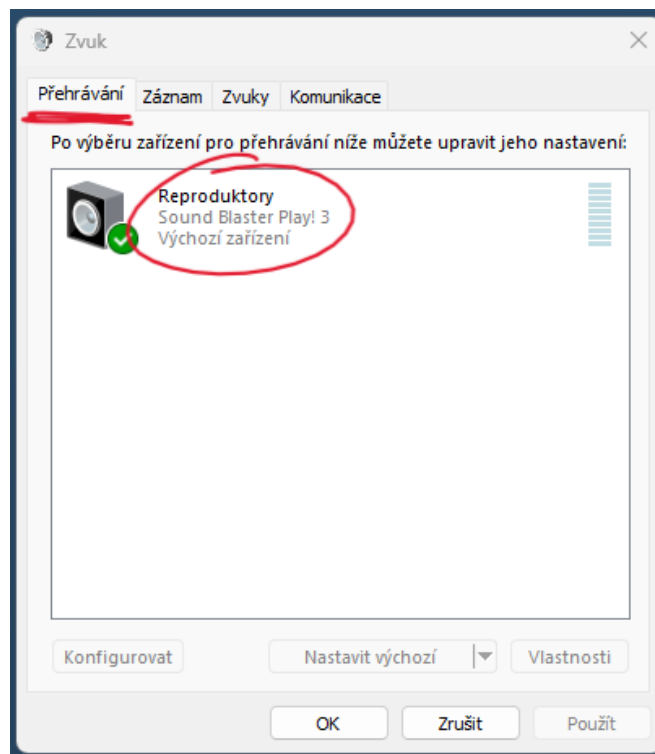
Zvuk

Přehrávání Záznam Zvuky Komunikace

Po výběru zařízení pro přehrávání níže můžete upravit jeho nastavení:

Reproduktory
Sound Blaster Play! 3
Výchozí zařízení

Konfigurovat Nastavit výchozí Vlastnosti

OK Zrušit Použít